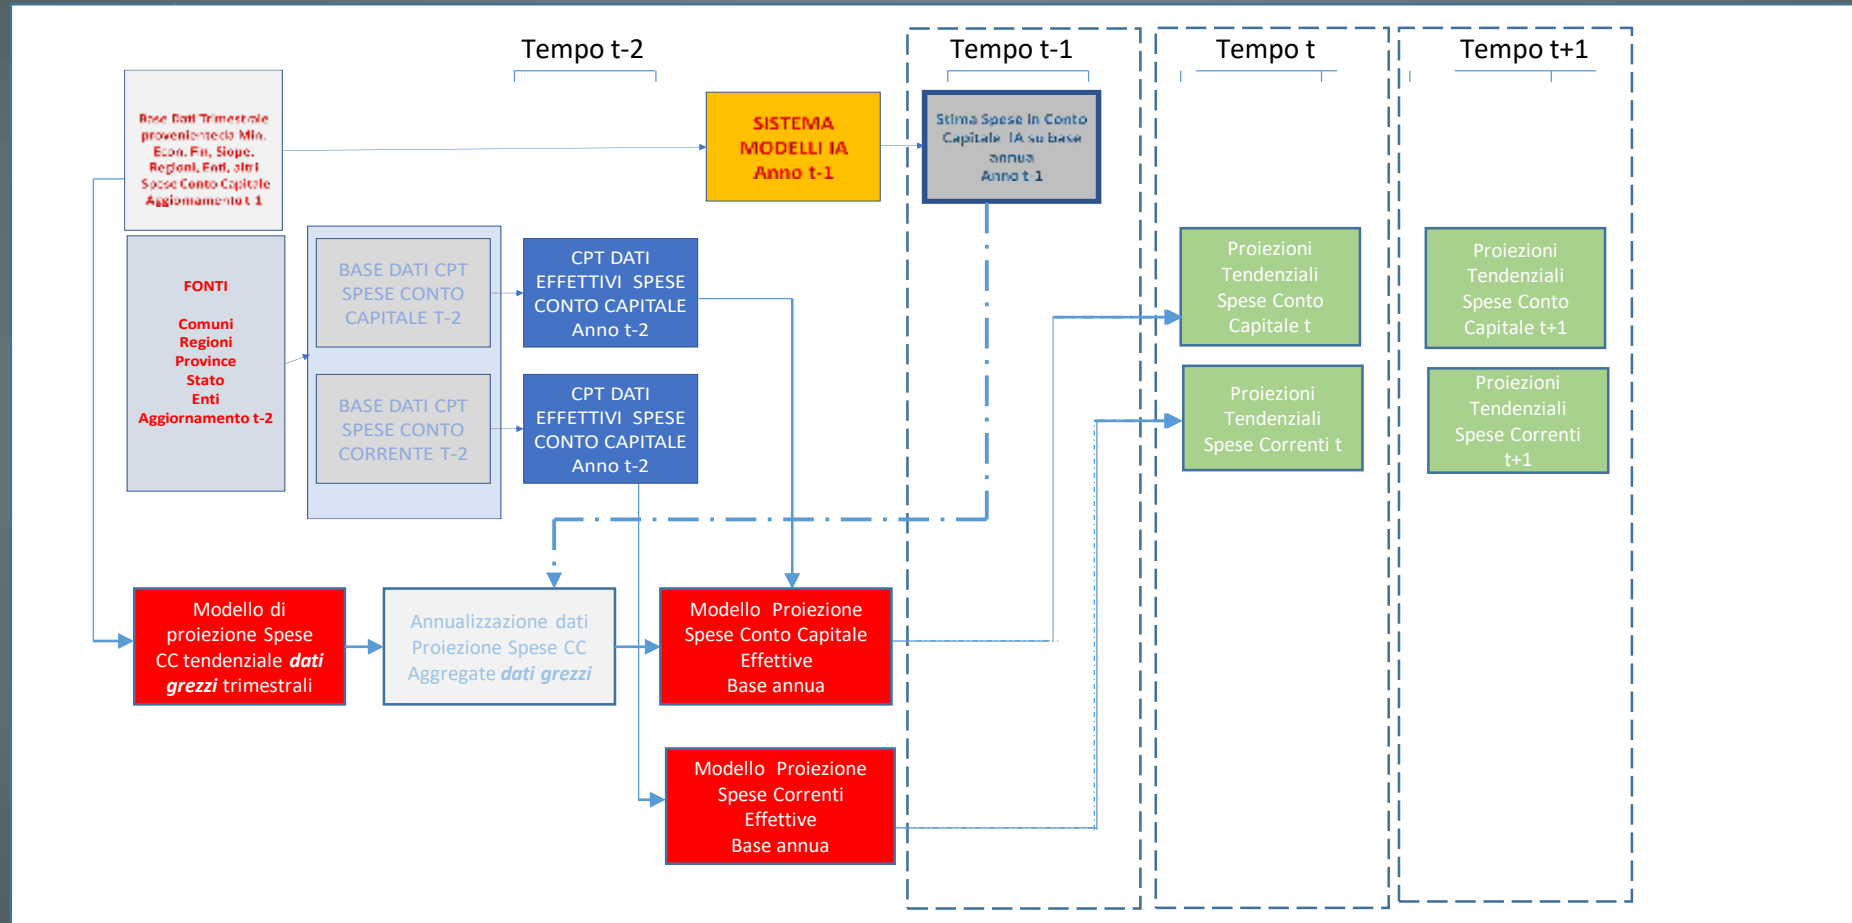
Tempo t-2

Tempo t-1

Tempo t

Tempo t+1

Base Dati Trimestrale proveniente da Min. Econ. Fin, Siope, Regioni, Enti, altri Spese Conto Capitale Aggiornamento t-1

SISTEMA MODELLI IA Anno t-1

Stima Spese In Conto Capitale IA su base annua Anno t-1

FONTI

Comuni
Regioni
Province
Stato
Enti
Aggiornamento t-2

BASE DATI CPT SPESE CONTO CAPITALE T-2

BASE DATI CPT SPESE CONTO CORRENTE T-2

CPT DATI EFFETTIVI SPESE CONTO CAPITALE Anno t-2

CPT DATI EFFETTIVI SPESE CONTO CAPITALE Anno t-2

Proiezioni Tendenziali Spese Conto Capitale t

Proiezioni Tendenziali Spese Correnti t

Proiezioni Tendenziali Spese Conto Capitale t+1

Proiezioni Tendenziali Spese Correnti t+1

Modello di proiezione Spese CC tendenziale *dati grezzi* trimestrali

Annualizzazione dati Proiezione Spese CC Aggregate *dati grezzi*

Modello Proiezione Spese Conto Capitale Effettive Base annua

Modello Proiezione Spese Correnti Effettive Base annua